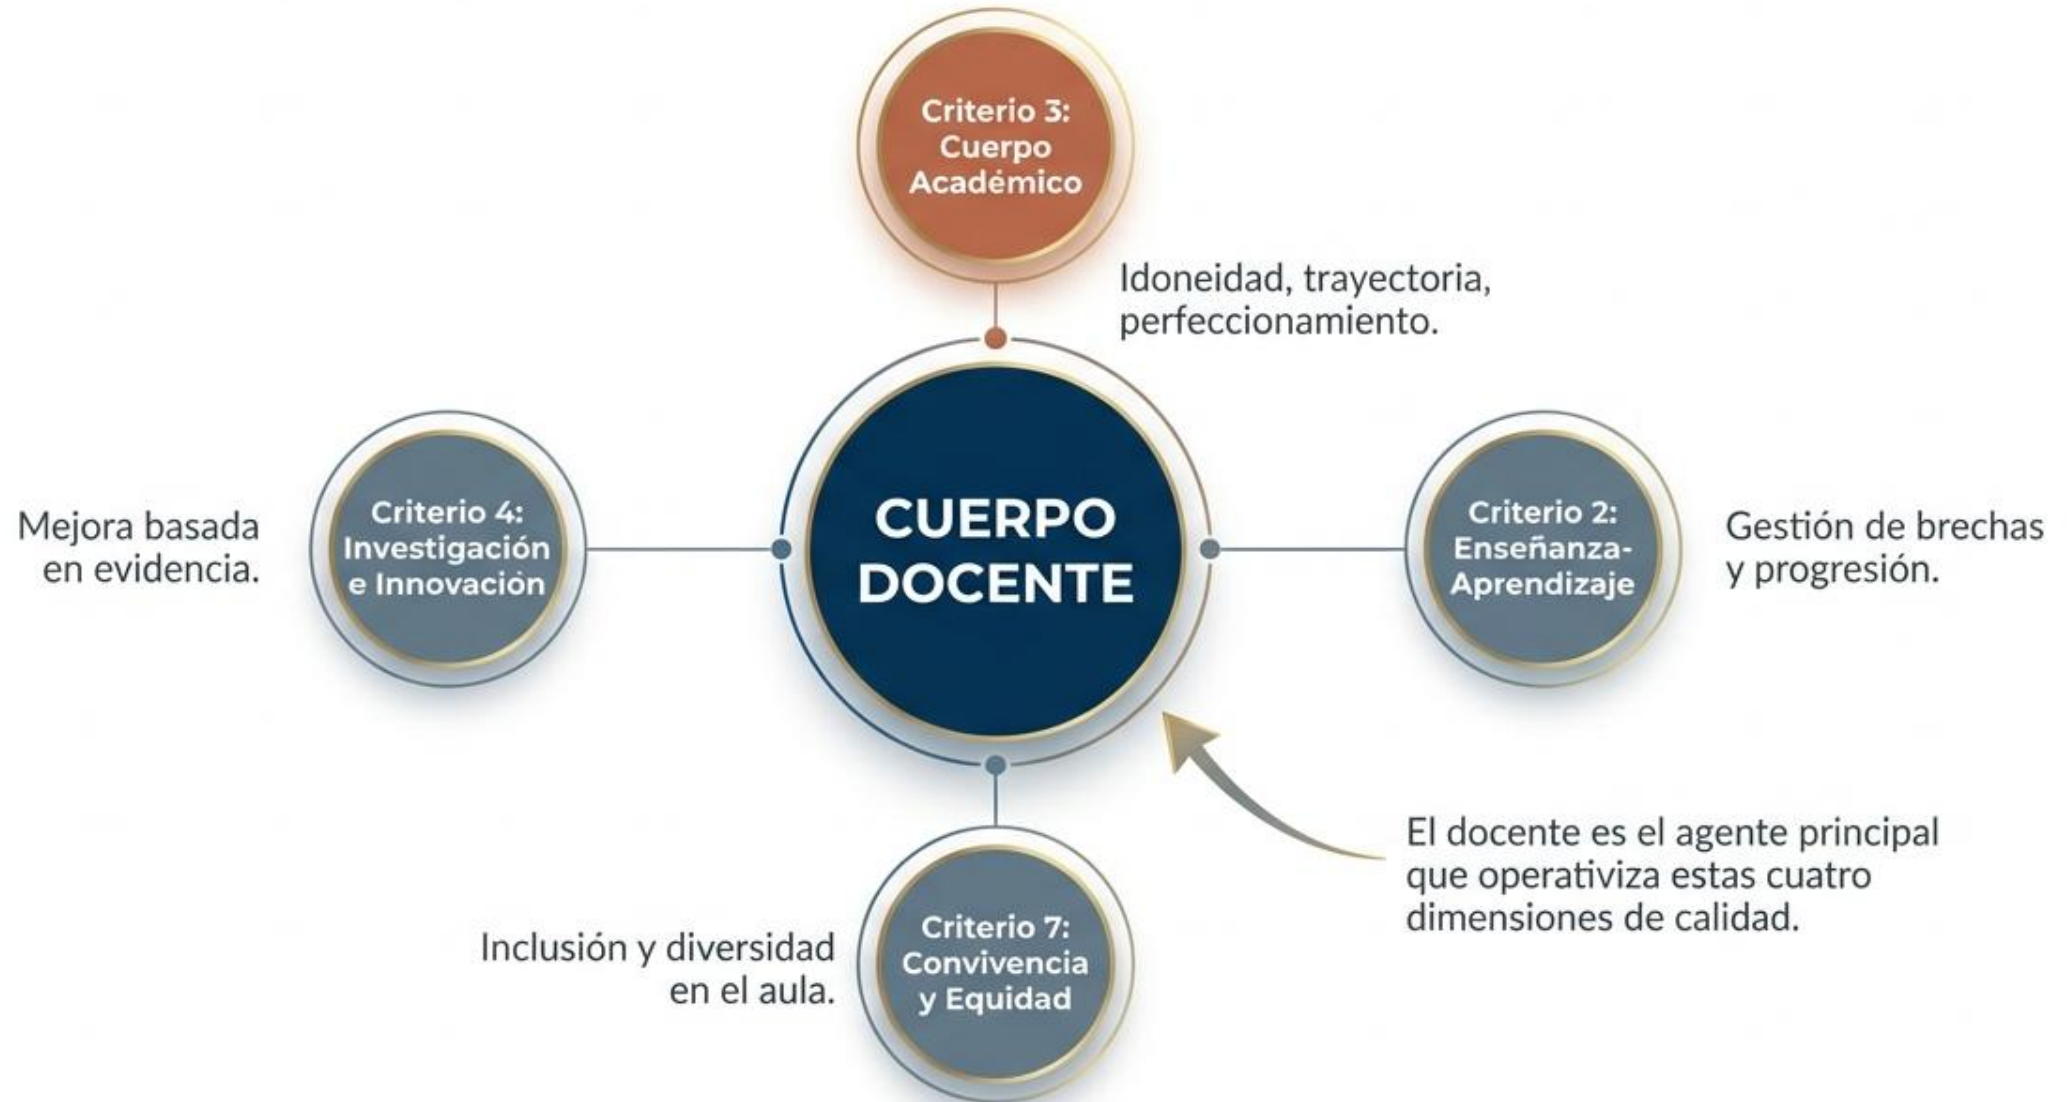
Criterio 3: Cuerpo Académico

Idoneidad, trayectoria, perfeccionamiento.

Mejora basada en evidencia.

Criterio 4: Investigación e Innovación

CUERPO DOCENTE

Criterio 2: Enseñanza-Aprendizaje

Gestión de brechas y progresión.

El docente es el agente principal que operativiza estas cuatro dimensiones de calidad.

Inclusión y diversidad en el aula.

Criterio 7: Convivencia y Equidad